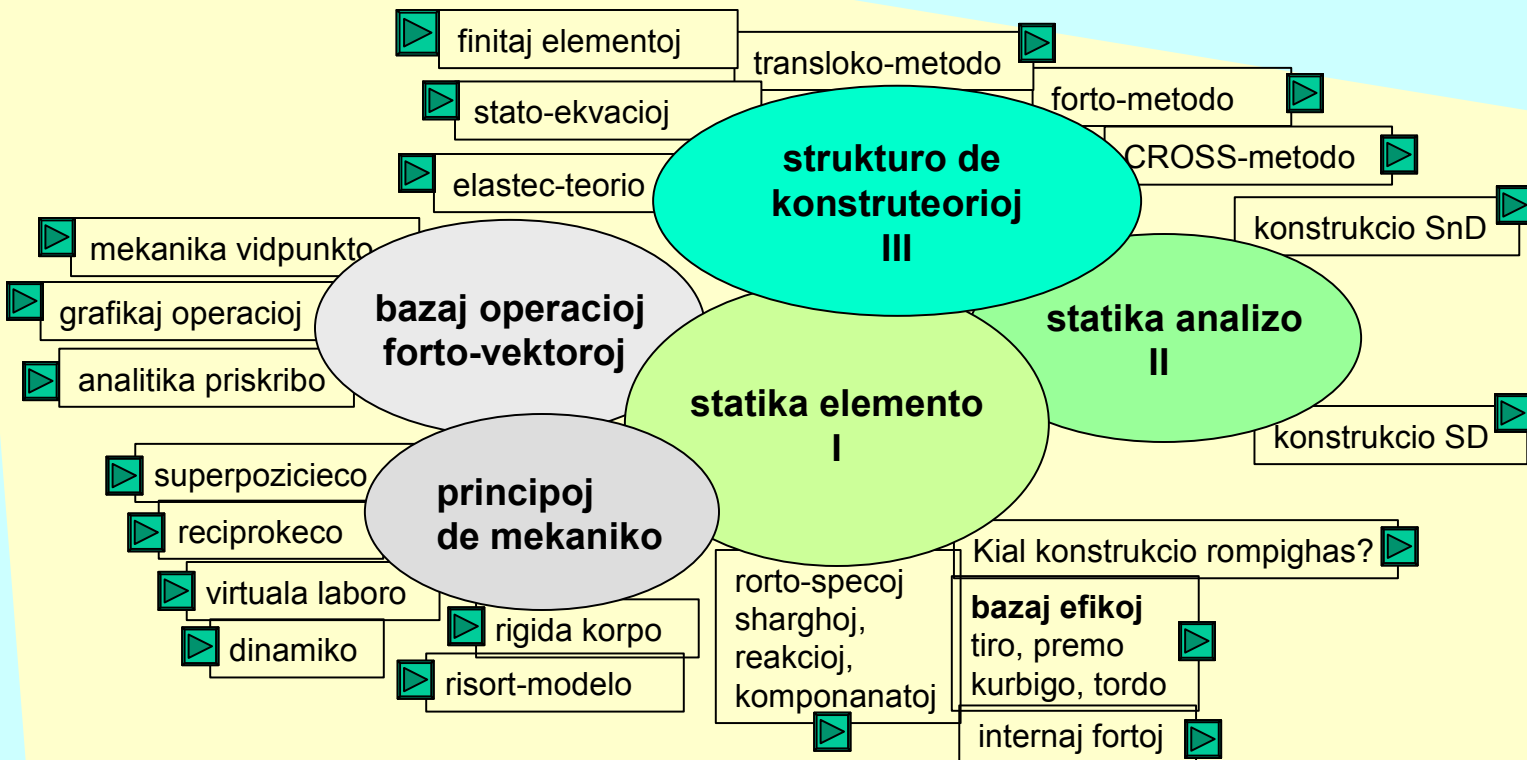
finitaj elementoj

transloko-metodo

stato-ekvacioj

forto-metodo

CROSS-metodo

elastec-teorio

strukturo de konstruteorioj III

konstrukcio SnD

mekanika vidpunkto

grafikaj operacioj

bazaj operacioj forto-vektoroj

statika analizo II

analitika priskribo

statika elemento I

konstrukcio SD

superpozicieco

principoj de mekaniko

reciprokeco

Kial konstrukcio rompighas?

virtuala laboro

rorto-specoj sharghoj, reakcioj, komponanatoj

**bazaj efikoj** tiro, premo kurbigo, tordo

rigida korpo

dinamiko

risort-modelo

internaj fortoj